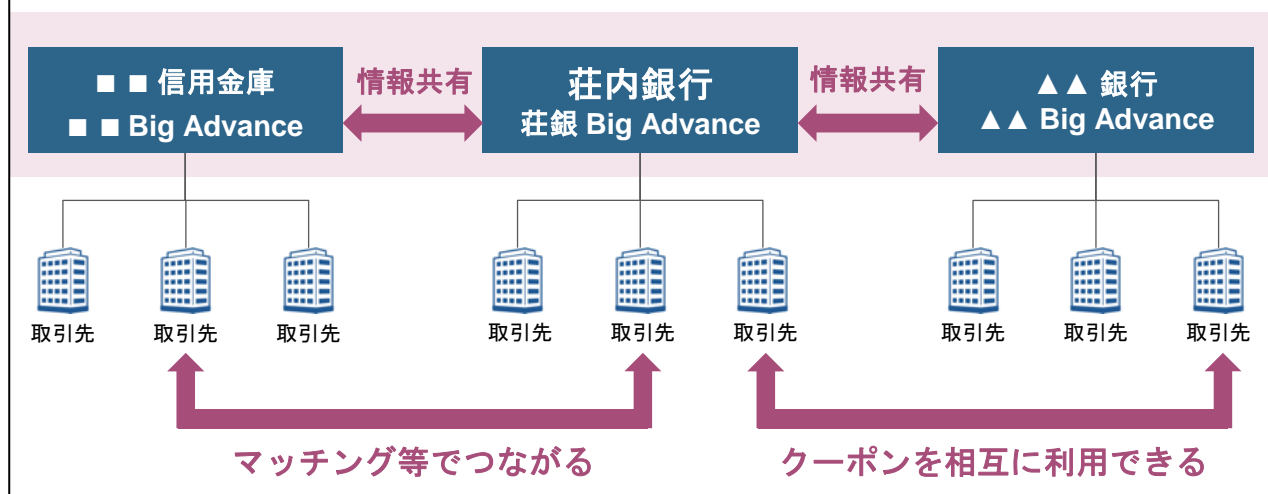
■ ■ 信用金庫
■ ■ Big Advance

情報共有

荘内銀行
荘銀 Big Advance

情報共有

▲▲ 銀行
▲▲ Big Advance

取引先 取引先 取引先 取引先 取引先 取引先 取引先 取引先 取引先

マッチング等でつながる

クーポンを相互に利用できる